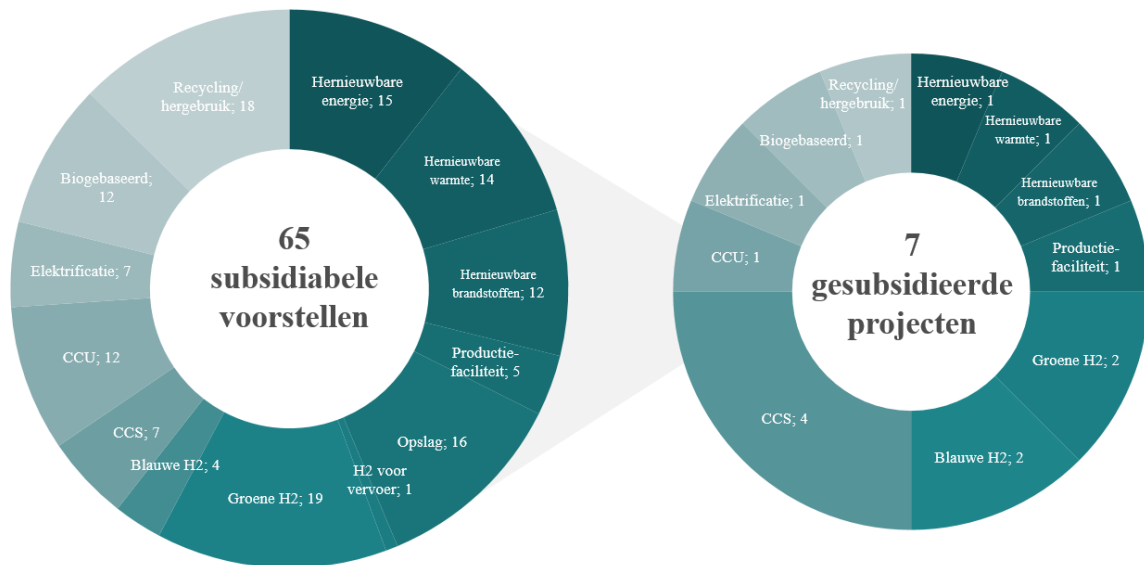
Recycling/ hergebruik; 18

Hernieuwbare energie; 15

Hernieuwbare warmte; 14

Hernieuwbare brandstoffen; 12

Productie-faciliteit; 5

Opslag; 16

H2 voor vervoer; 1

Groene H2; 19

Blauwe H2; 4

CCS; 7

CCU; 12

Elektrificatie; 7

Biogebaseerd; 12

65 subsidiabele voorstellen

Recycling/ hergebruik; 1

Hernieuwbare energie; 1

Hernieuwbare warmte; 1

Hernieuwbare brandstoffen; 1

Productie-faciliteit; 1

Groene H2; 2

Blauwe H2; 2

CCS; 4

CCU; 1

Elektrificatie; 1

Biogebaseerd; 1

7 gesubsidieerde projecten